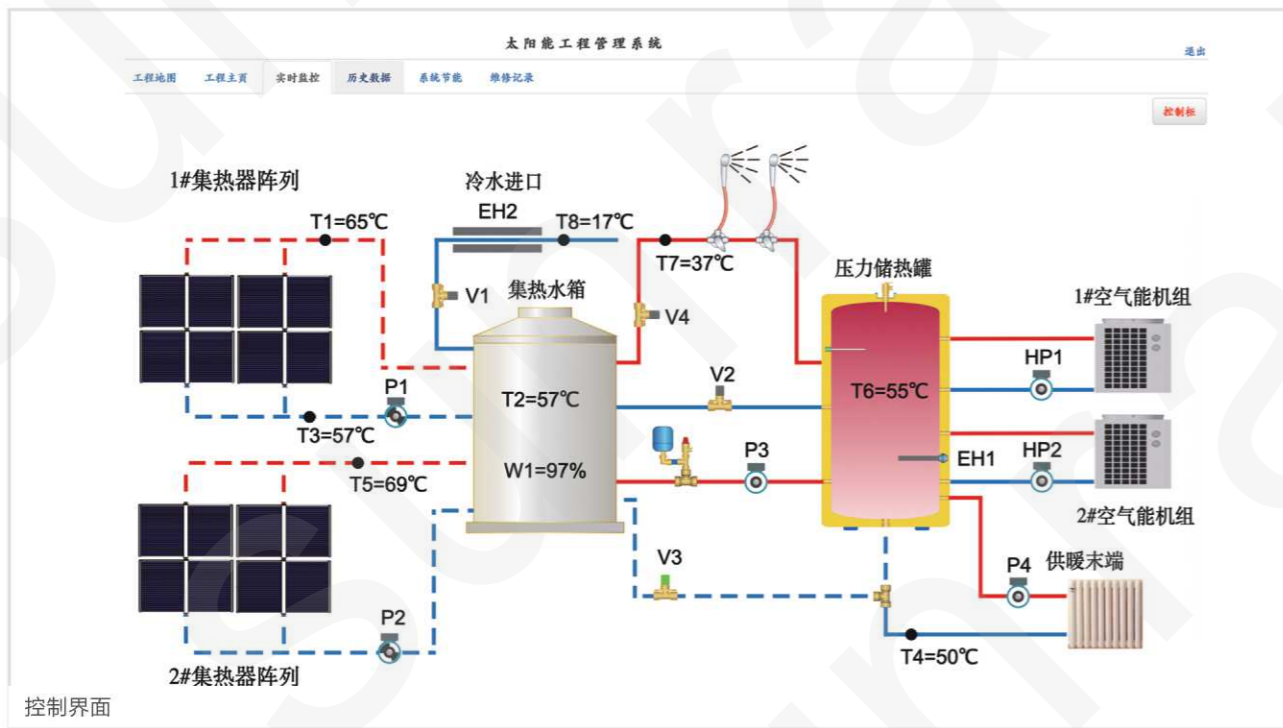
太阳能工程管理系统

退出

工程地图　工程主页　实时监控　历史数据　系统节能　维修记录

控制柜

1#集热器阵列

冷水进口

EH2

T1=65℃

T8=17℃

T7=37℃

V1

集热水箱

V4

压力储热罐

1#空气能机组

HP1

P1

T2=57℃

V2

T6=55℃

T3=57℃

P3

EH1

HP2

T5=69℃

W1=97%

2#空气能机组

V3

P4

供暖末端

P2

T4=50℃

2#集热器阵列

控制界面